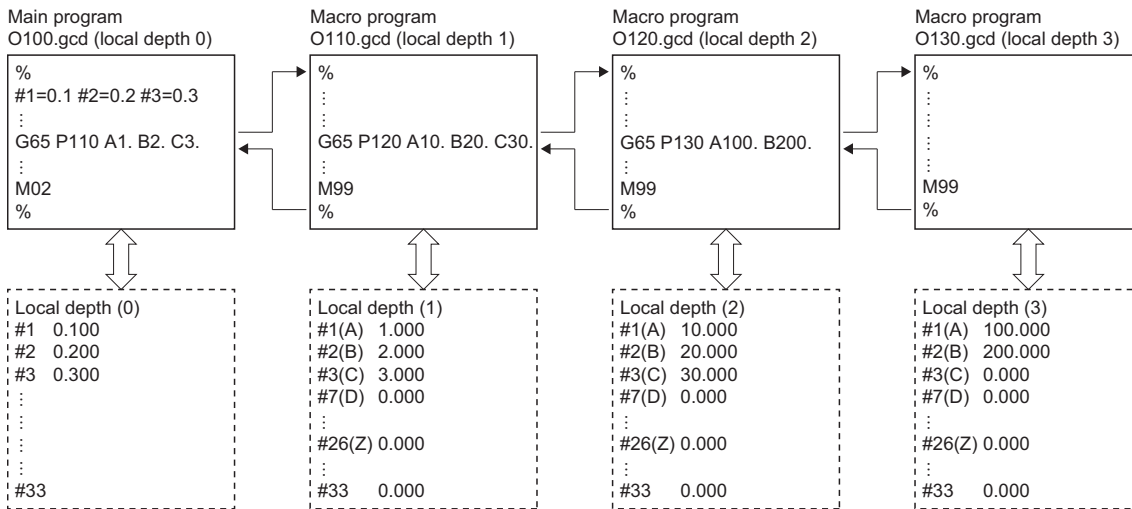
Main program
O100.gcd (local depth 0)

%
#1=0.1 #2=0.2 #3=0.3
⋮
G65 P110 A1. B2. C3.
⋮
M02
%

Local depth (0)
#1 0.100
#2 0.200
#3 0.300
⋮
⋮
⋮
#33

Macro program
O110.gcd (local depth 1)

%
⋮
G65 P120 A10. B20. C30.
⋮
M99
%

Local depth (1)
#1(A) 1.000
#2(B) 2.000
#3(C) 3.000
#7(D) 0.000
⋮
#26(Z) 0.000
⋮
#33 0.000

Macro program
O120.gcd (local depth 2)

%
⋮
G65 P130 A100. B200.
⋮
M99
%

Local depth (2)
#1(A) 10.000
#2(B) 20.000
#3(C) 30.000
#7(D) 0.000
⋮
#26(Z) 0.000
⋮
#33 0.000

Macro program
O130.gcd (local depth 3)

%
⋮
⋮
M99
%

Local depth (3)
#1(A) 100.000
#2(B) 200.000
#3(C) 0.000
#7(D) 0.000
⋮
#26(Z) 0.000
⋮
#33 0.000